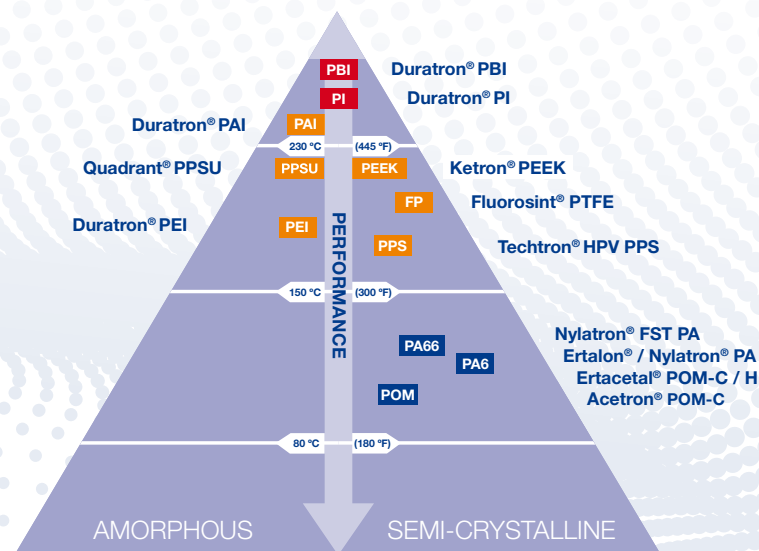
PBI
Duratron® PBI
PI
Duratron® PI
Duratron® PAI
PAI
230 °C
(445 °F)
Quadrant® PPSU
PPSU
PEEK
Ketron® PEEK
FP
Fluorosint® PTFE
Duratron® PEI
PEI
PERFORMANCE
PPS
Techtron® HPV PPS
150 °C
(300 °F)
Nylatron® FST PA
PA66
Ertalon® / Nylatron® PA
PA6
Ertacetal® POM-C / H
POM
Acetron® POM-C
80 °C
(180 °F)
AMORPHOUS
SEMI-CRYSTALLINE